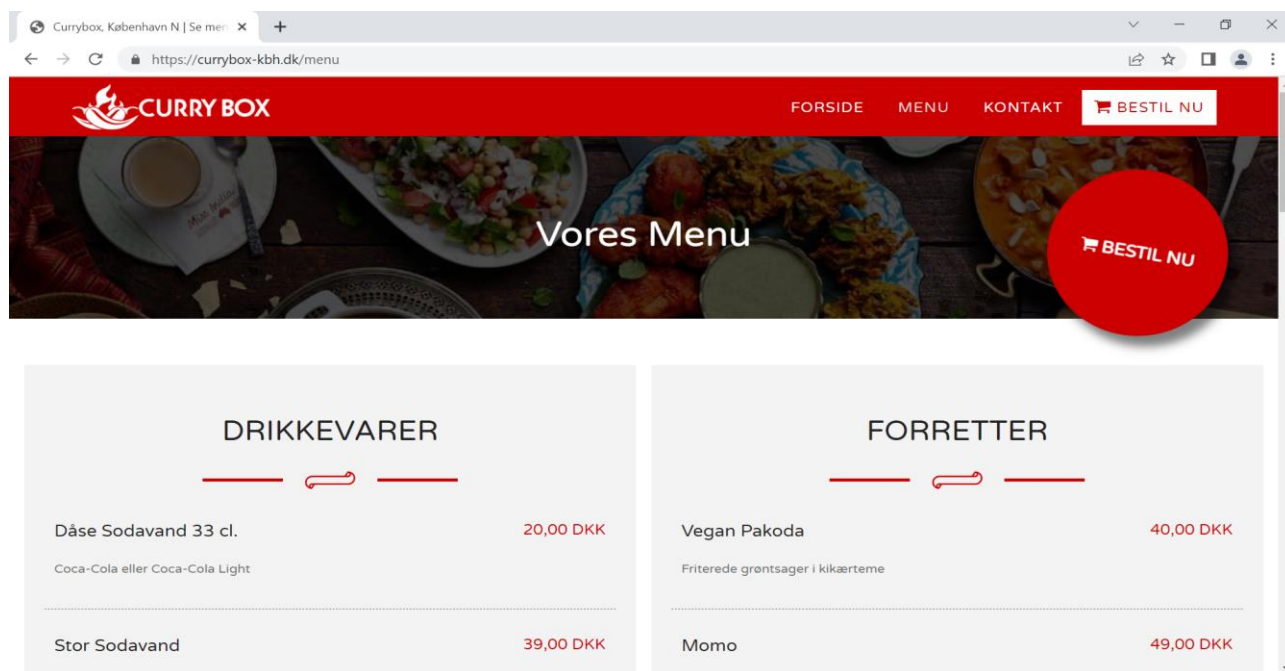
Currybox, København N | Se men ×
+
https://currybox-kbh.dk/menu

CURRY BOX
FORSIDE
MENU
KONTAKT
BESTIL NU

Vores Menu

BESTIL NU

DRIKKEVARER

Dåse Sodavand 33 cl.
20,00 DKK
Coca-Cola eller Coca-Cola Light

Stor Sodavand
39,00 DKK

FORRETTER

Vegan Pakoda
40,00 DKK
Friterede grøntsager i kikærteme

Momo
49,00 DKK